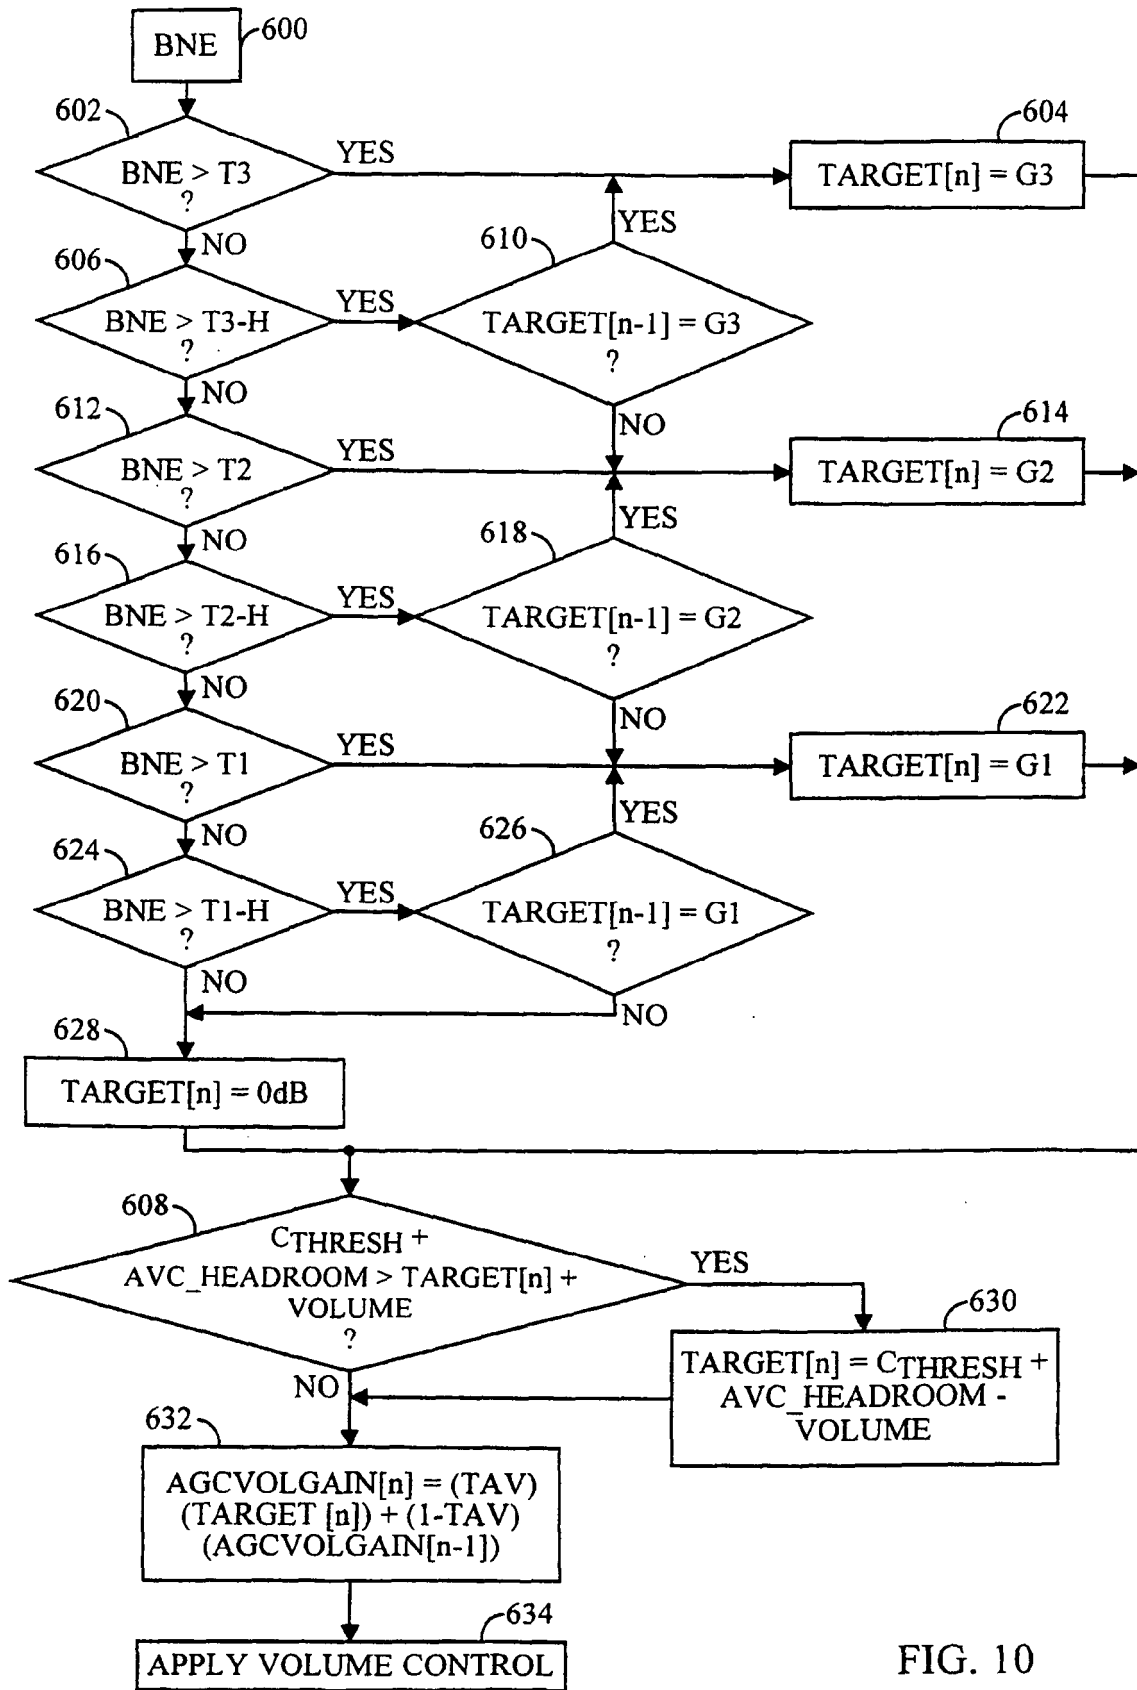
BNE 600

602
BNE > T3 ?
YES
604
TARGET[n] = G3

NO
606
BNE > T3-H ?
YES
610
TARGET[n-1] = G3 ?
YES
NO

NO
612
BNE > T2 ?
YES
614
TARGET[n] = G2

NO
616
BNE > T2-H ?
YES
618
TARGET[n-1] = G2 ?
YES
NO

NO
620
BNE > T1 ?
YES
622
TARGET[n] = G1

NO
624
BNE > T1-H ?
YES
626
TARGET[n-1] = G1 ?
YES
NO

NO
628
TARGET[n] = 0dB

608
CTHRESH + AVC_HEADROOM > TARGET[n] + VOLUME ?
YES
630
TARGET[n] = CTHRESH + AVC_HEADROOM - VOLUME

NO
632
AGCVOLGAIN[n] = (TAV) (TARGET [n]) + (1-TAV) (AGCVOLGAIN[n-1])

634
APPLY VOLUME CONTROL

FIG. 10